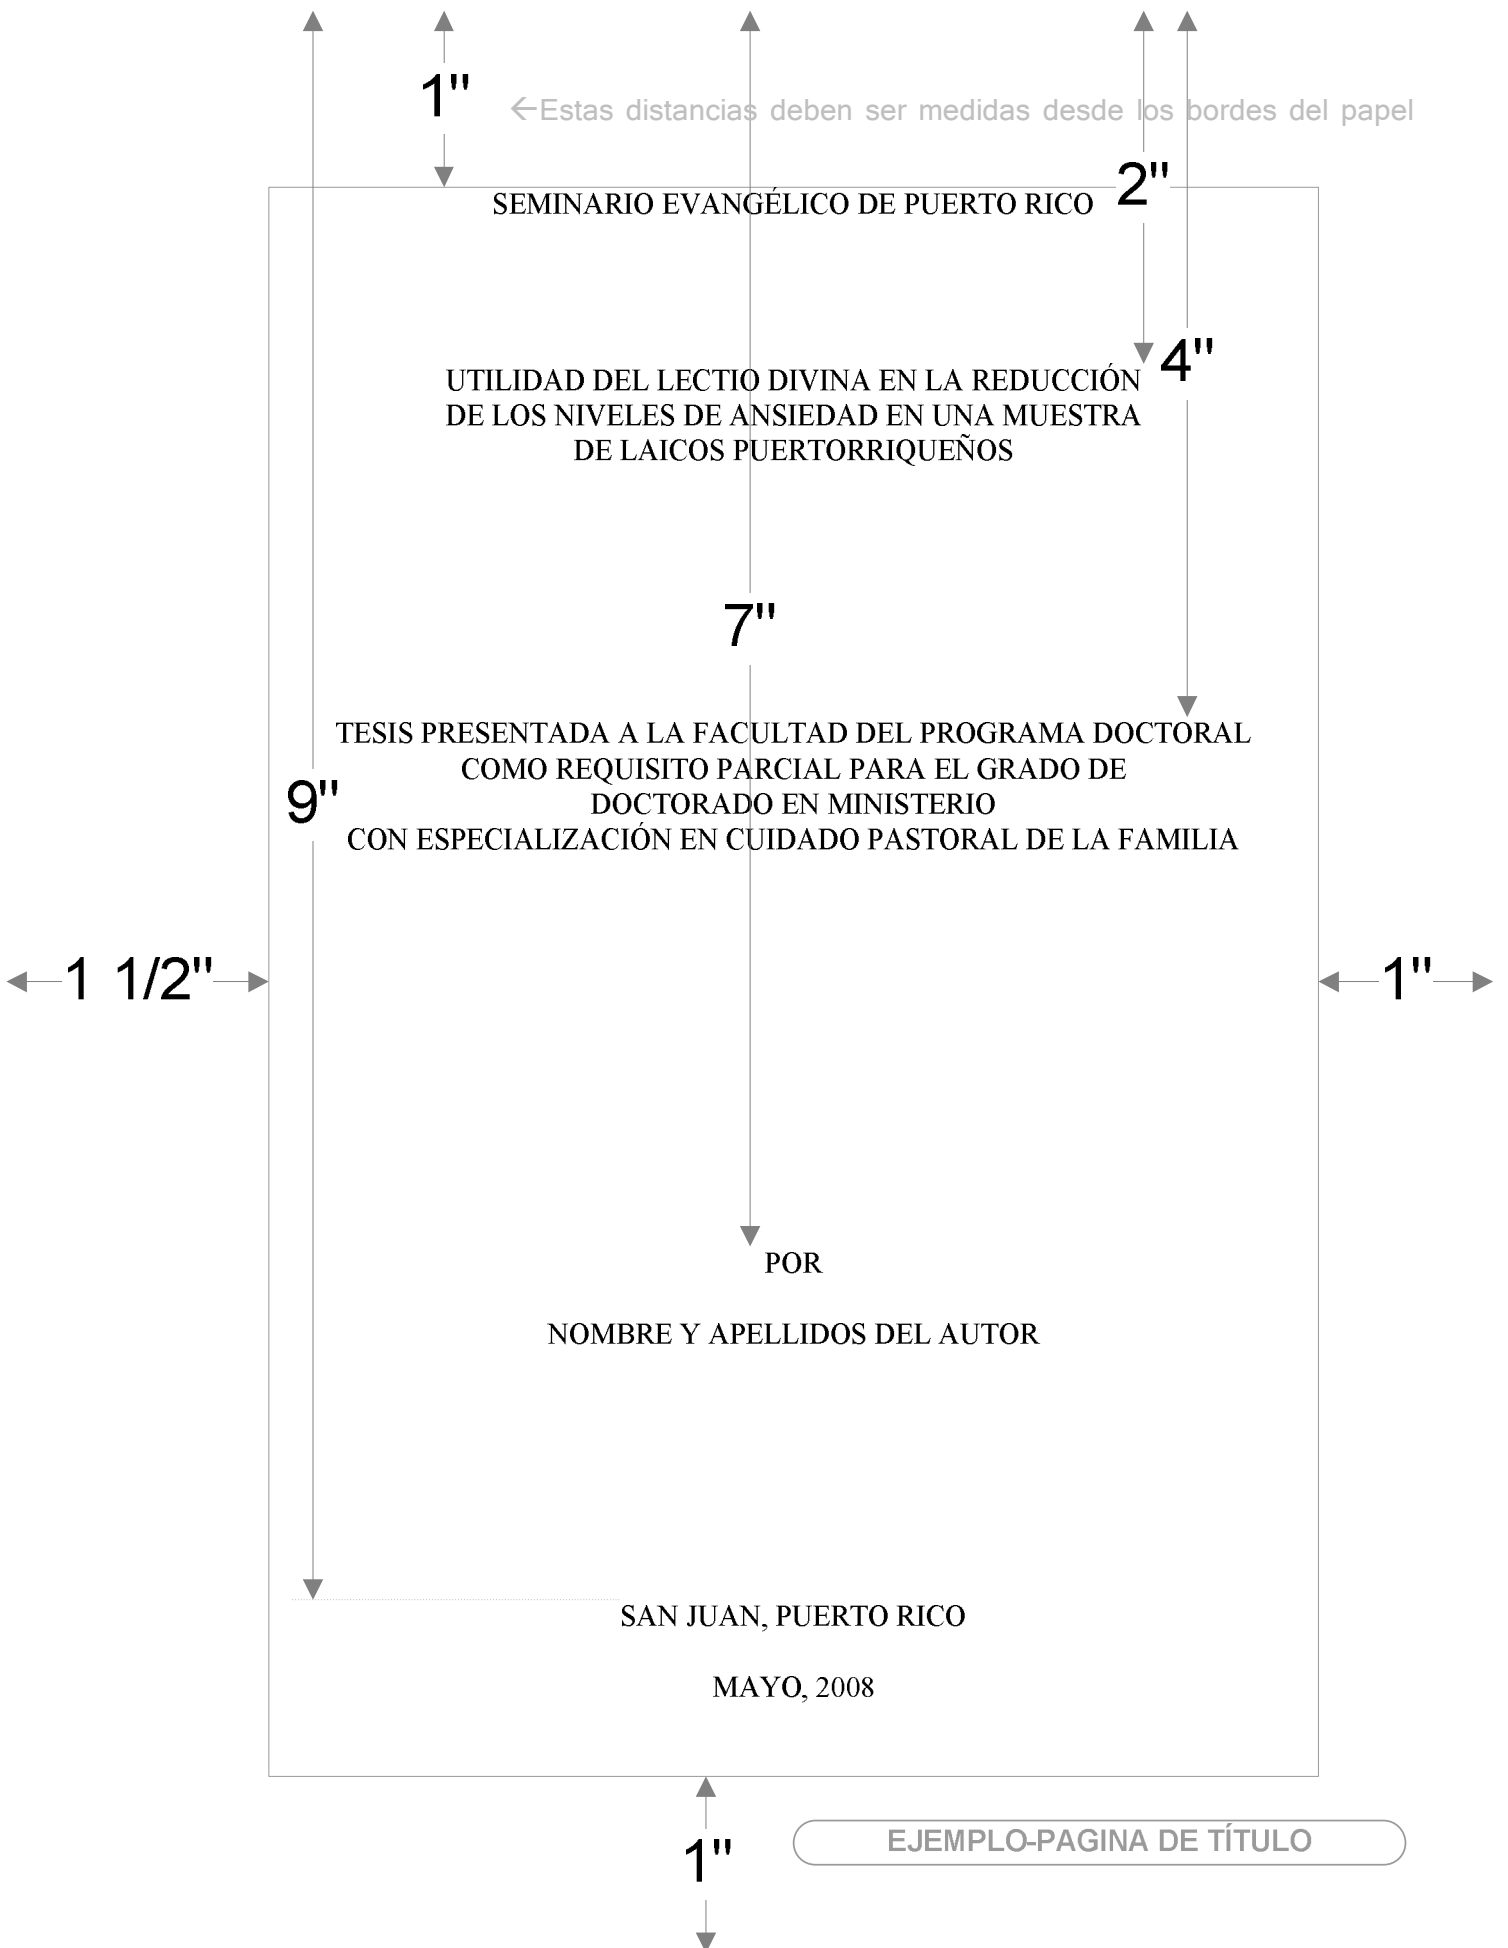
1"

←Estas distancias deben ser medidas desde los bordes del papel

2"

SEMINARIO EVANGÉLICO DE PUERTO RICO

4"

UTILIDAD DEL LECTIO DIVINA EN LA REDUCCIÓN DE LOS NIVELES DE ANSIEDAD EN UNA MUESTRA DE LAICOS PUERTORRIQUEÑOS

7"

TESIS PRESENTADA A LA FACULTAD DEL PROGRAMA DOCTORAL COMO REQUISITO PARCIAL PARA EL GRADO DE DOCTORADO EN MINISTERIO CON ESPECIALIZACIÓN EN CUIDADO PASTORAL DE LA FAMILIA

9"

1 1/2"

1"

POR

NOMBRE Y APELLIDOS DEL AUTOR

SAN JUAN, PUERTO RICO

MAYO, 2008

1"

EJEMPLO-PAGINA DE TÍTULO